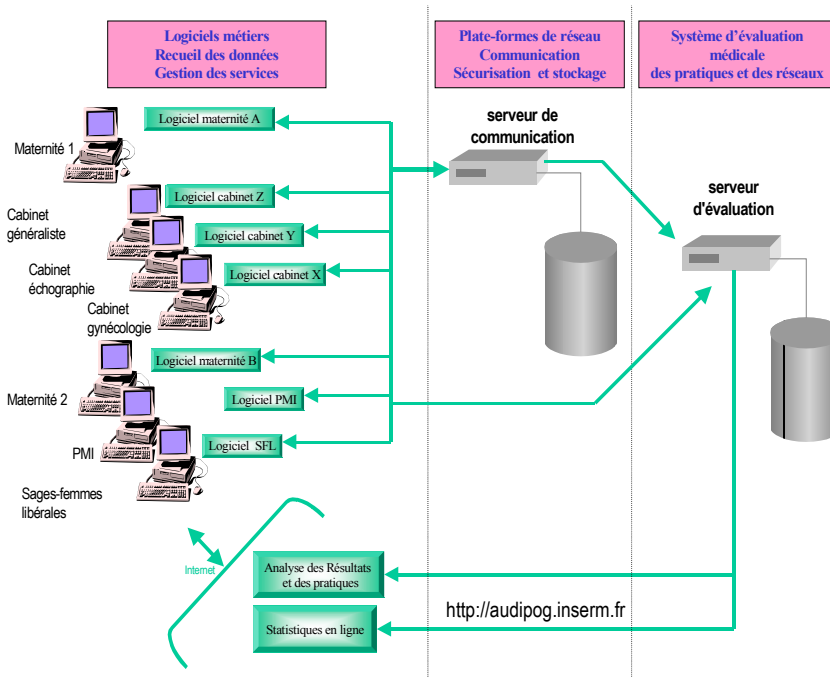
Logiciels métiers
Recueil des données
Gestion des services

Plate-formes de réseau
Communication
Sécurisation et stockage

Système d'évaluation
médicale
des pratiques et des réseaux

Logiciel maternité A

Maternité 1

serveur de
communication

Logiciel cabinet Z

Cabinet
généraliste

Logiciel cabinet Y

serveur
d'évaluation

Cabinet
échographie

Logiciel cabinet X

Cabinet
gynécologie

Logiciel maternité B

Maternité 2

Logiciel PMI

PMI

Logiciel SFL

Sages-femmes
libérales

Internet

Analyse des Résultats
et des pratiques

http://audipog.inserm.fr

Statistiques en ligne